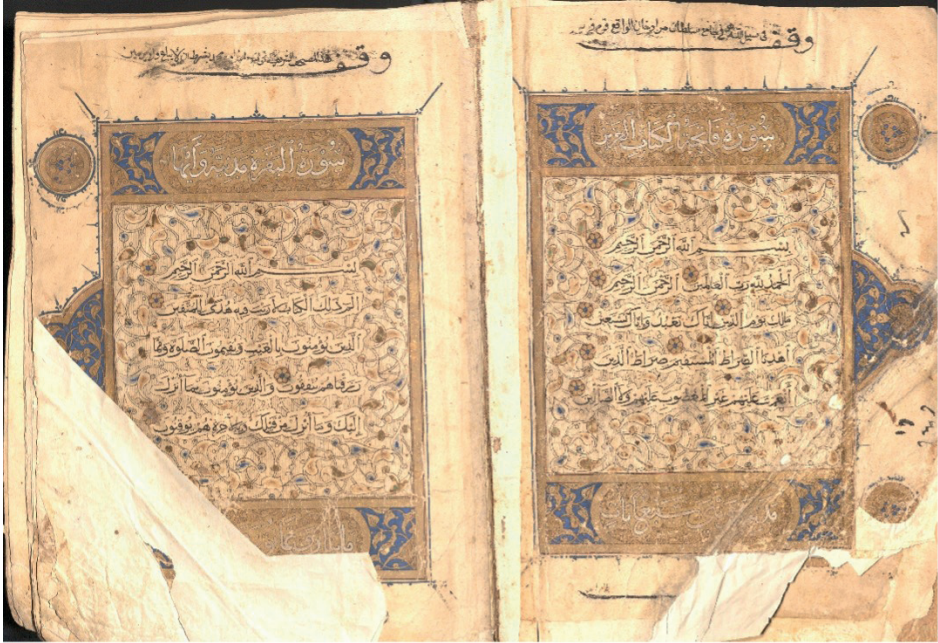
وقف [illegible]

سورة البقرة مدنية وآياتها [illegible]

بسم الله الرحمن الرحيم
الم ذلك الكتاب لا ريب فيه هدى للمتقين
الذين يؤمنون بالغيب ويقيمون الصلوة ومما
رزقناهم ينفقون والذين يؤمنون بما أنزل
إليك وما أنزل من قبلك وبالآخرة هم يوقنون

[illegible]

وقف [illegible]

سورة فاتحة الكتاب العزيز

بسم الله الرحمن الرحيم
الحمد لله رب العالمين الرحمن الرحيم
مالك يوم الدين إياك نعبد وإياك نستعين
اهدنا الصراط المستقيم صراط الذين
أنعمت عليهم غير المغضوب عليهم ولا الضالين

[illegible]